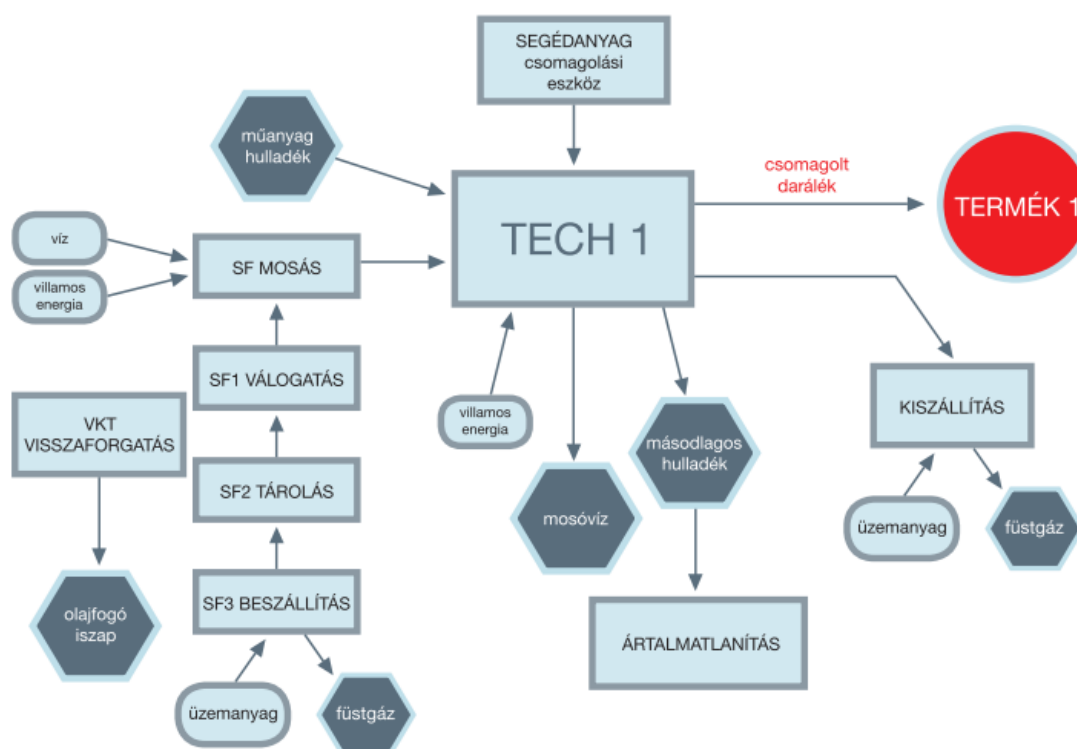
SEGÉDANYAG csomagolási eszköz

műanyag hulladék

csomagolt darálék

TERMÉK 1

TECH 1

víz

villamos energia

SF MOSÁS

SF1 VÁLOGATÁS

VKT VISSZAFORGATÁS

villamos energia

KISZÁLLÍTÁS

másodlagos hulladék

SF2 TÁROLÁS

mosóvíz

üzemanyag

füstgáz

olajfogó iszap

SF3 BESZÁLLÍTÁS

ÁRTALMATLANÍTÁS

üzemanyag

füstgáz